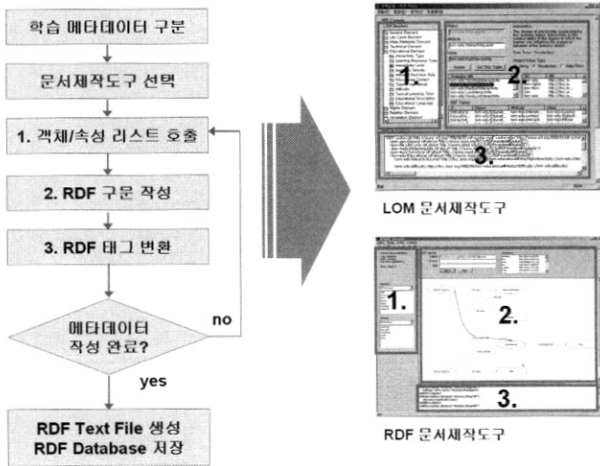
학습 메타데이터 구분

문서제작도구 선택

1. 객체/속성 리스트 호출

2. RDF 구문 작성

3. RDF 태그 변환

메타데이터 작성 완료?

no

yes

RDF Text File 생성
RDF Database 저장

1.

2.

3.

LOM 문서제작도구

1.

2.

3.

RDF 문서제작도구